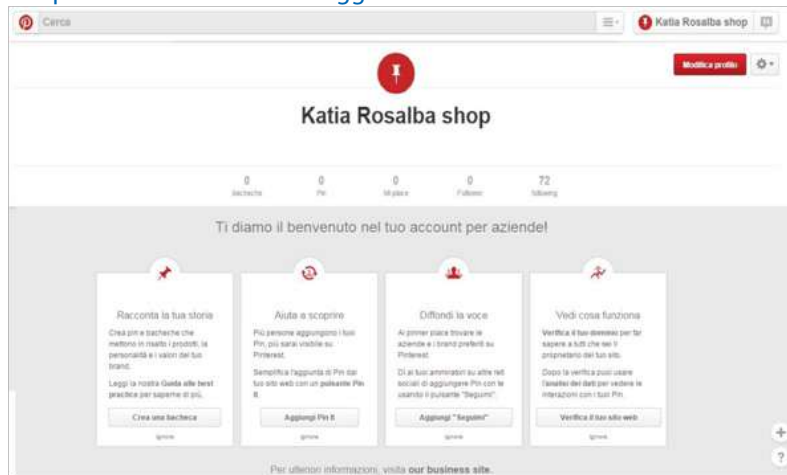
Cerca

Katia Rosalba shop

Modifica profilo

Katia Rosalba shop

0 Bacheche 0 Pin 0 Mi piace 0 Follower 72 following

Ti diamo il benvenuto nel tuo account per aziende!

Racconta la tua storia

Crea pin e bacheche che mettono in risalto i prodotti, la personalità e i valori del tuo brand.

Leggi la nostra Guida alle best practice per saperne di più.

Crea una bacheca

Ignora

Aiuta a scoprire

Più persone aggiungono i tuoi Pin, più sarai visibile su Pinterest.

Semplifica l'aggiunta di Pin dal tuo sito web con un pulsante Pin It.

Aggiungi Pin It

Ignora

Diffondi la voce

Ai pinner piace trovare le aziende e i brand preferiti su Pinterest.

Di ai tuoi ammiratori su altre reti social di aggiungere Pin con te usando il pulsante "Seguimi".

Aggiungi "Seguimi"

Ignora

Vedi cosa funziona

Verifica il tuo dominio per far sapere a tutti che sei il proprietario del tuo sito.

Dopo la verifica puoi usare l'analisi dei dati per vedere le interazioni con i tuoi Pin.

Verifica il tuo sito web

Ignora

Per ulteriori informazioni, visita our business site.